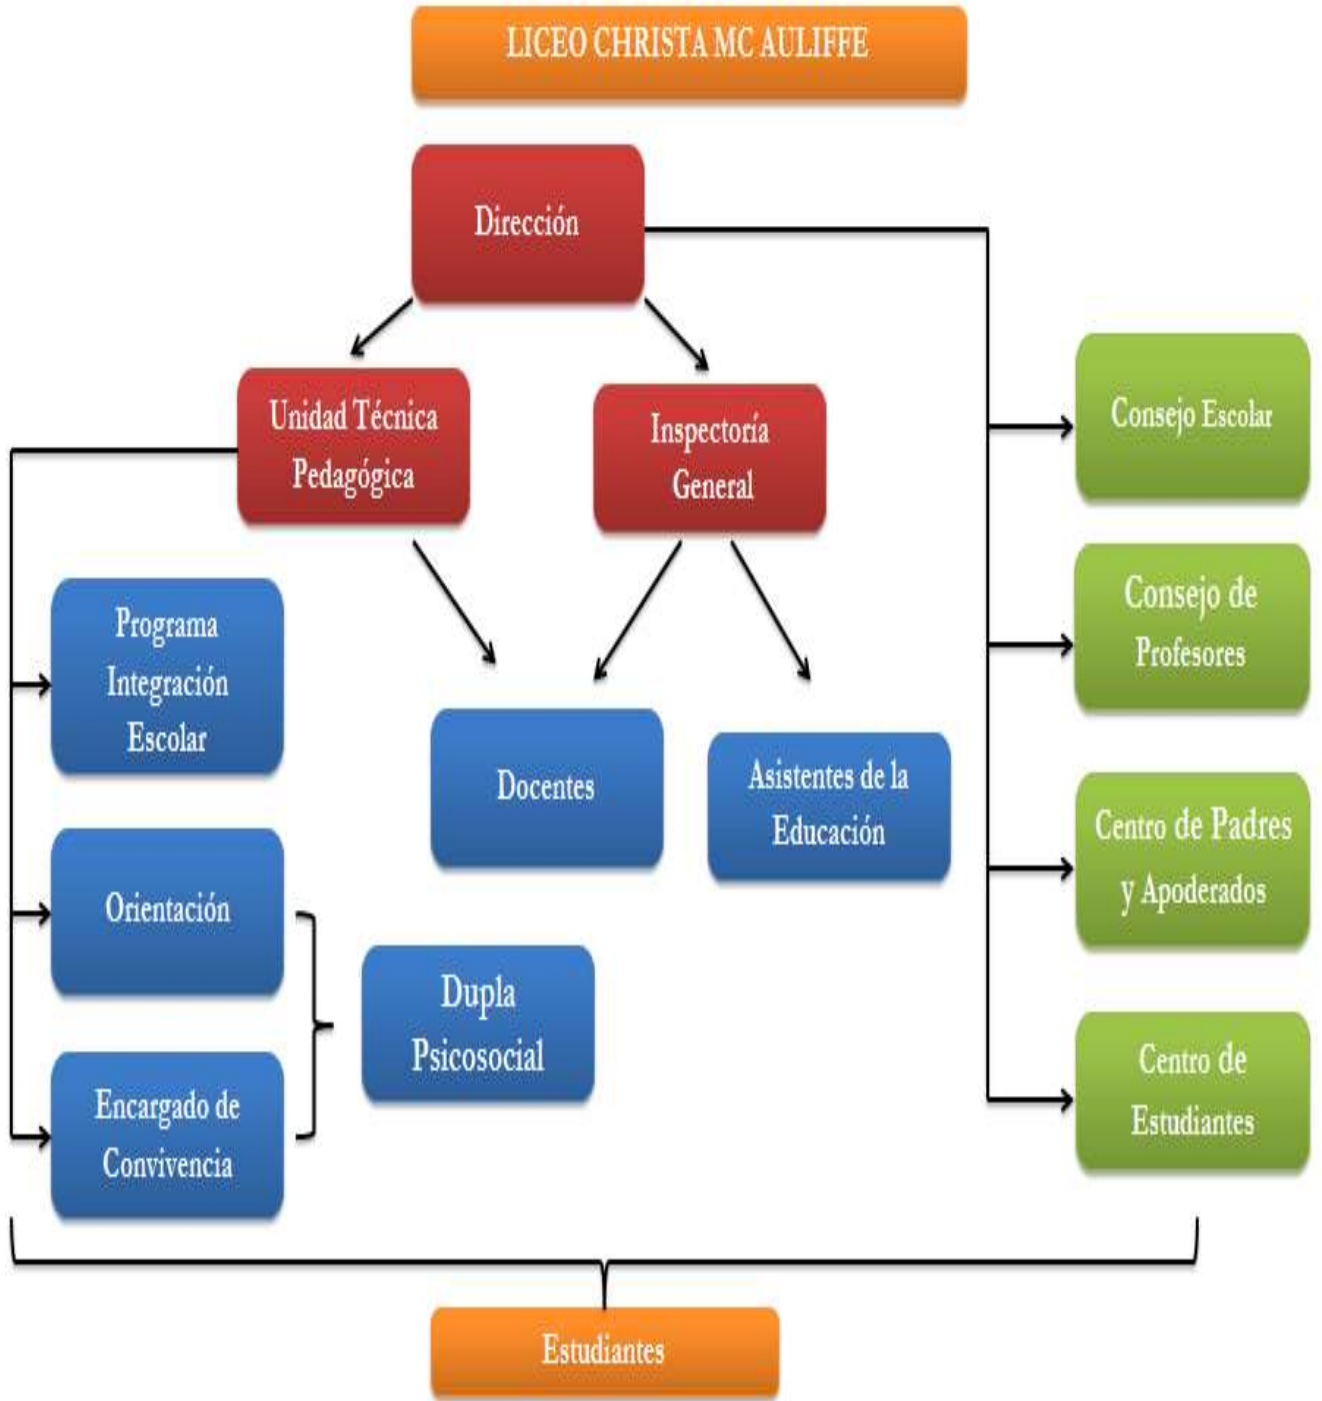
LICEO CHRISTA MC AULIFFE

Dirección

Unidad Técnica Pedagógica

Inspectoría General

Consejo Escolar

Consejo de Profesores

Programa Integración Escolar

Docentes

Asistentes de la Educación

Centro de Padres y Apoderados

Orientación

Dupla Psicosocial

Encargado de Convivencia

Centro de Estudiantes

Estudiantes